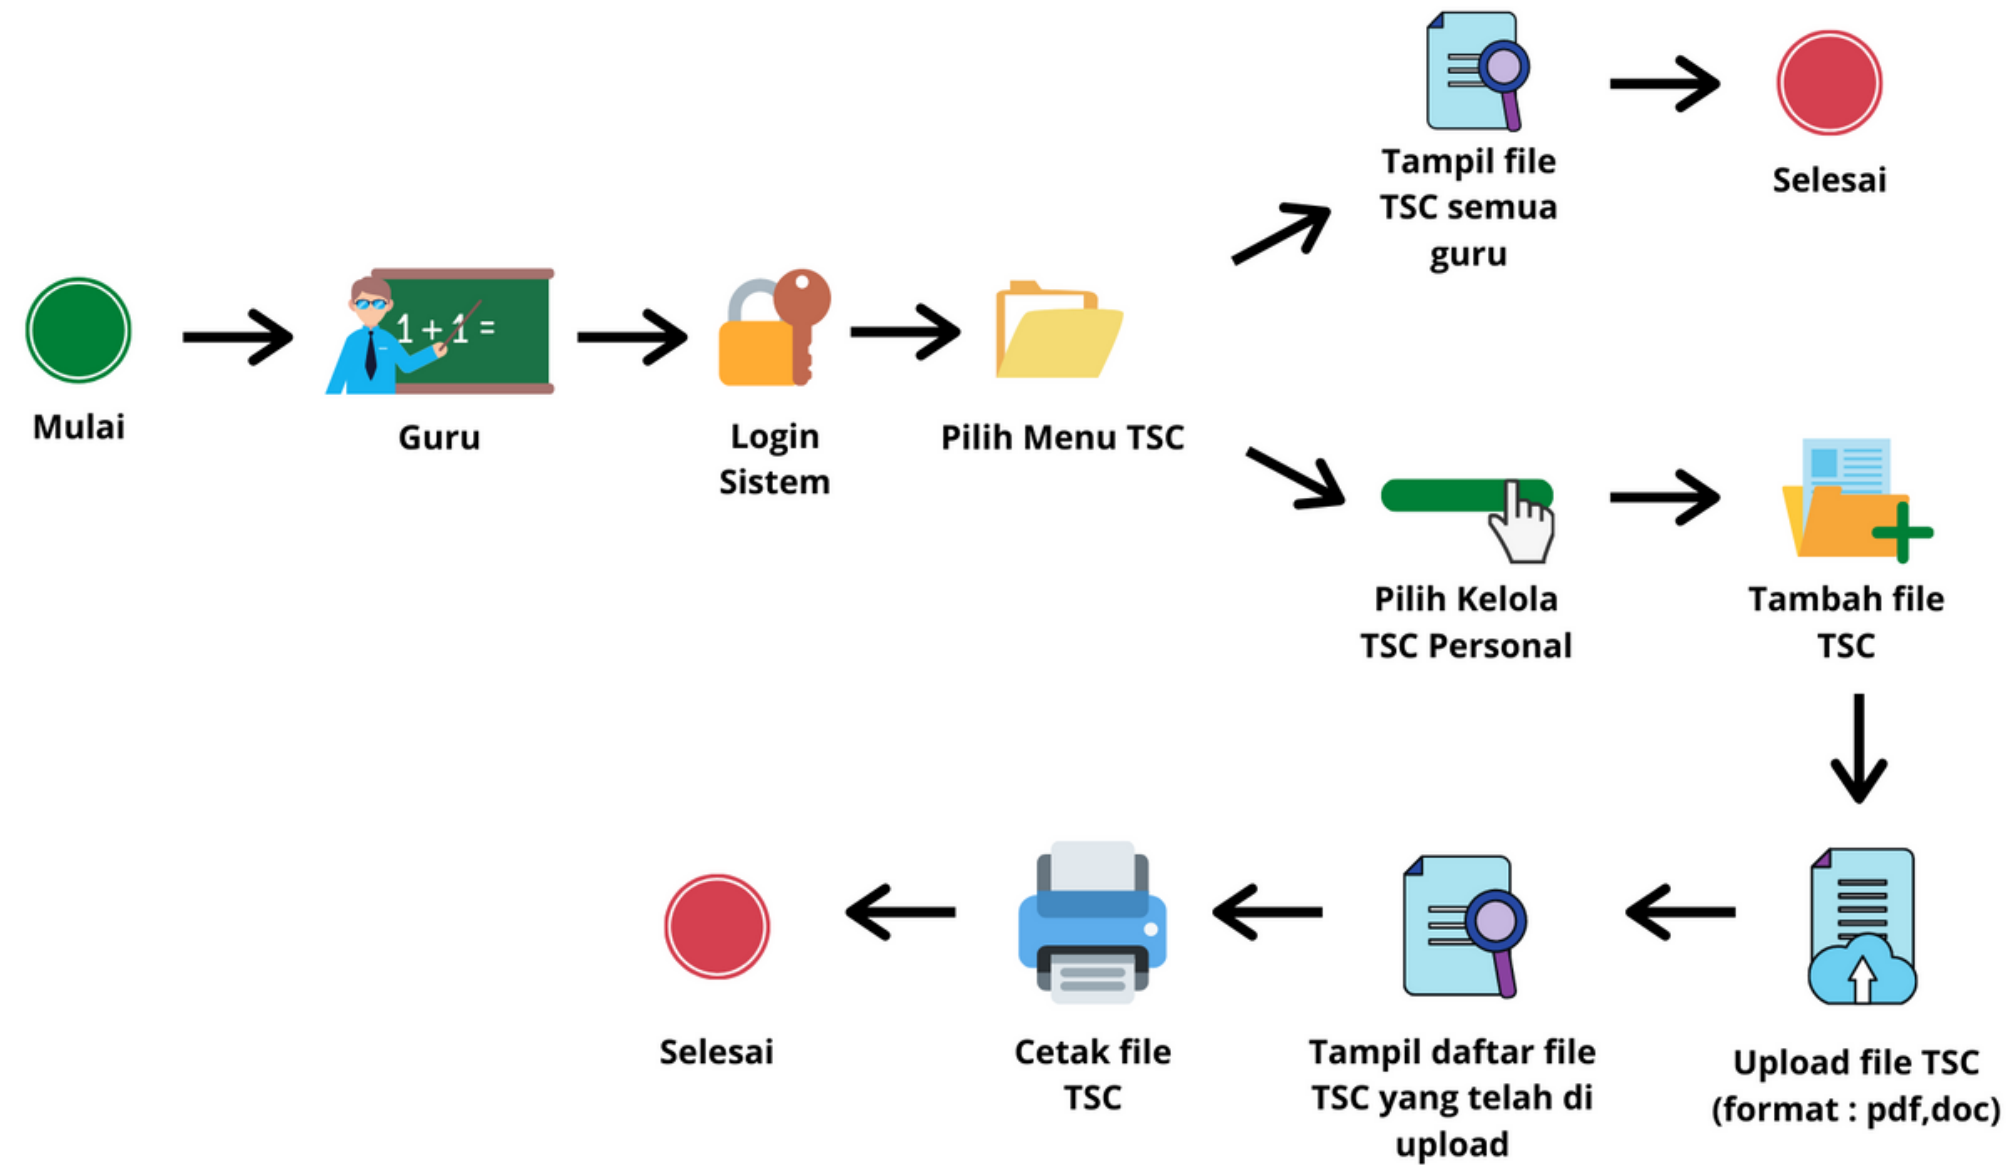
Tampil file TSC semua guru

Selesai

Mulai

$1+1=$

Guru

Login Sistem

Pilih Menu TSC

Pilih Kelola TSC Personal

Tambah file TSC

Upload file TSC (format : pdf,doc)

Tampil daftar file TSC yang telah di upload

Cetak file TSC

Selesai